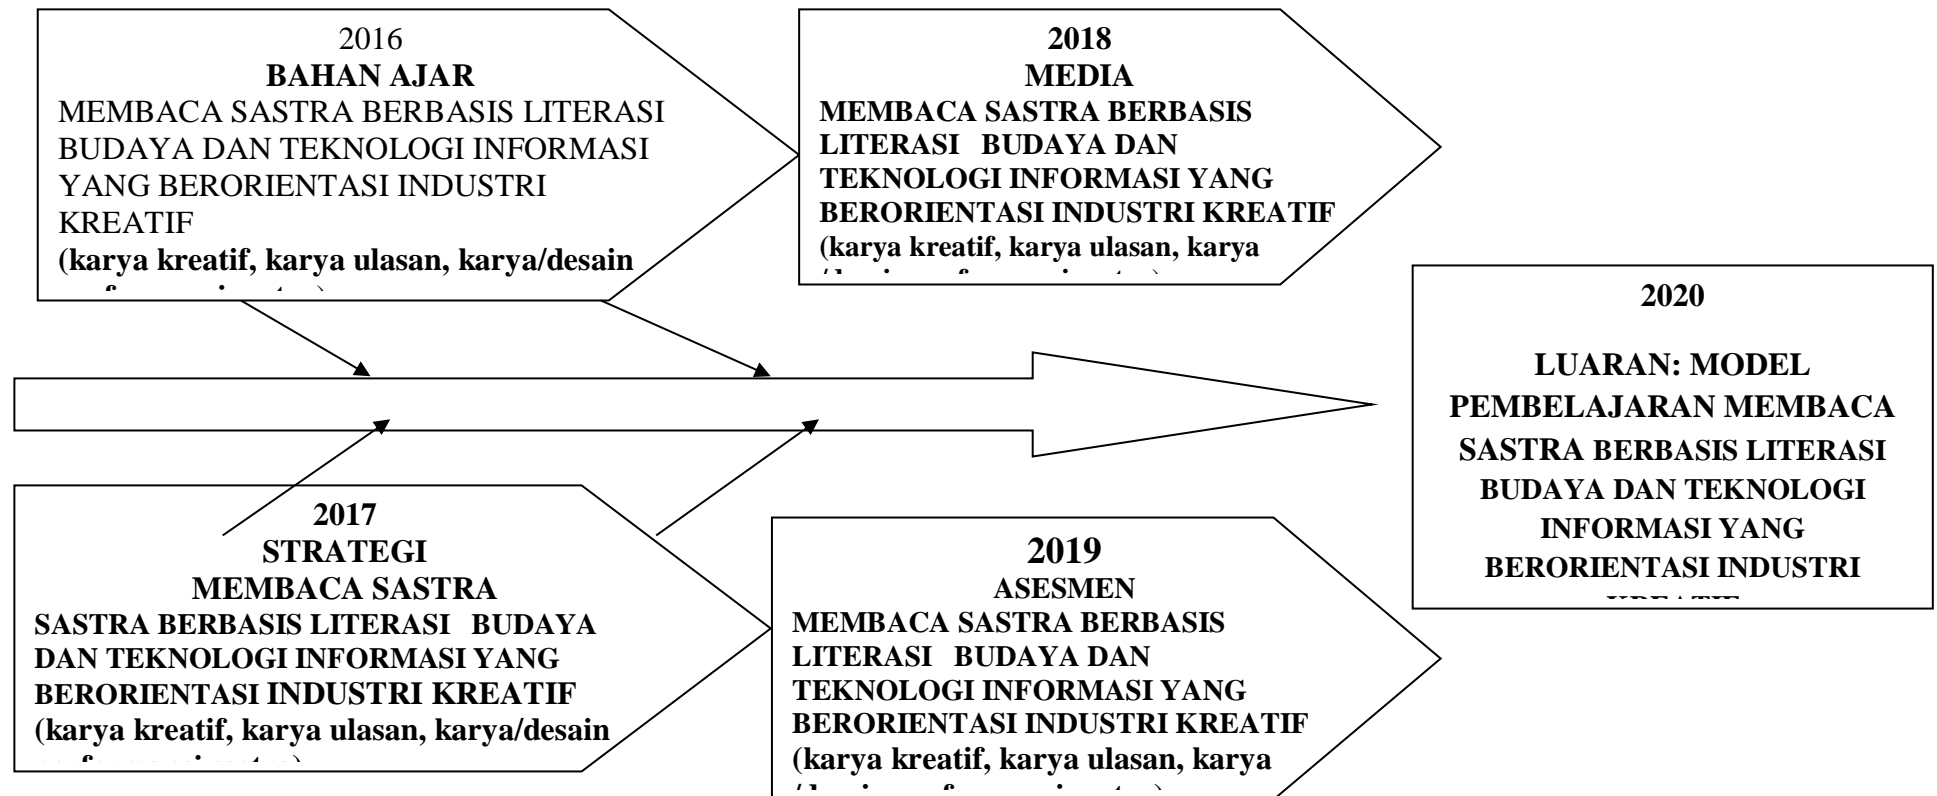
2016
BAHAN AJAR
MEMBACA SASTRA BERBASIS LITERASI BUDAYA DAN TEKNOLOGI INFORMASI YANG BERORIENTASI INDUSTRI KREATIF
(karya kreatif, karya ulasan, karya/desain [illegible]

2018
MEDIA
MEMBACA SASTRA BERBASIS LITERASI BUDAYA DAN TEKNOLOGI INFORMASI YANG BERORIENTASI INDUSTRI KREATIF
(karya kreatif, karya ulasan, karya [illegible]

2020
LUARAN: MODEL PEMBELAJARAN MEMBACA SASTRA BERBASIS LITERASI BUDAYA DAN TEKNOLOGI INFORMASI YANG BERORIENTASI INDUSTRI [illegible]

2017
STRATEGI
MEMBACA SASTRA
SASTRA BERBASIS LITERASI BUDAYA DAN TEKNOLOGI INFORMASI YANG BERORIENTASI INDUSTRI KREATIF
(karya kreatif, karya ulasan, karya/desain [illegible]

2019
ASESMEN
MEMBACA SASTRA BERBASIS LITERASI BUDAYA DAN TEKNOLOGI INFORMASI YANG BERORIENTASI INDUSTRI KREATIF
(karya kreatif, karya ulasan, karya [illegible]